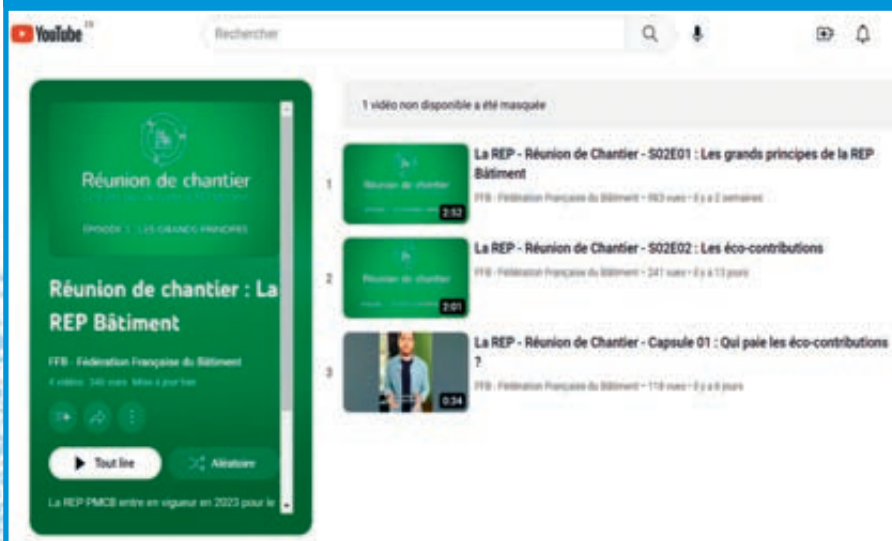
YouTube FR

Rechercher

Réunion de chantier

EPISODE 1 : LES GRANDS PRINCIPES

Réunion de chantier : La REP Bâtiment

FFB · Fédération Française du Bâtiment

4 vidéos · 340 vues · Mise à jour hier

Tout lire

Aléatoire

La REP PMCB entre en vigueur en 2023 pour le

1 vidéo non disponible a été masquée

1

Réunion de chantier

2:52

La REP - Réunion de Chantier - S02E01 : Les grands principes de la REP Bâtiment

FFB · Fédération Française du Bâtiment • 863 vues • il y a 2 semaines

2

Réunion de chantier

2:01

La REP - Réunion de Chantier - S02E02 : Les éco-contributions

FFB · Fédération Française du Bâtiment • 241 vues • il y a 13 jours

3

0:34

La REP - Réunion de Chantier - Capsule 01 : Qui paie les éco-contributions ?

FFB · Fédération Française du Bâtiment • 118 vues • il y a 6 jours